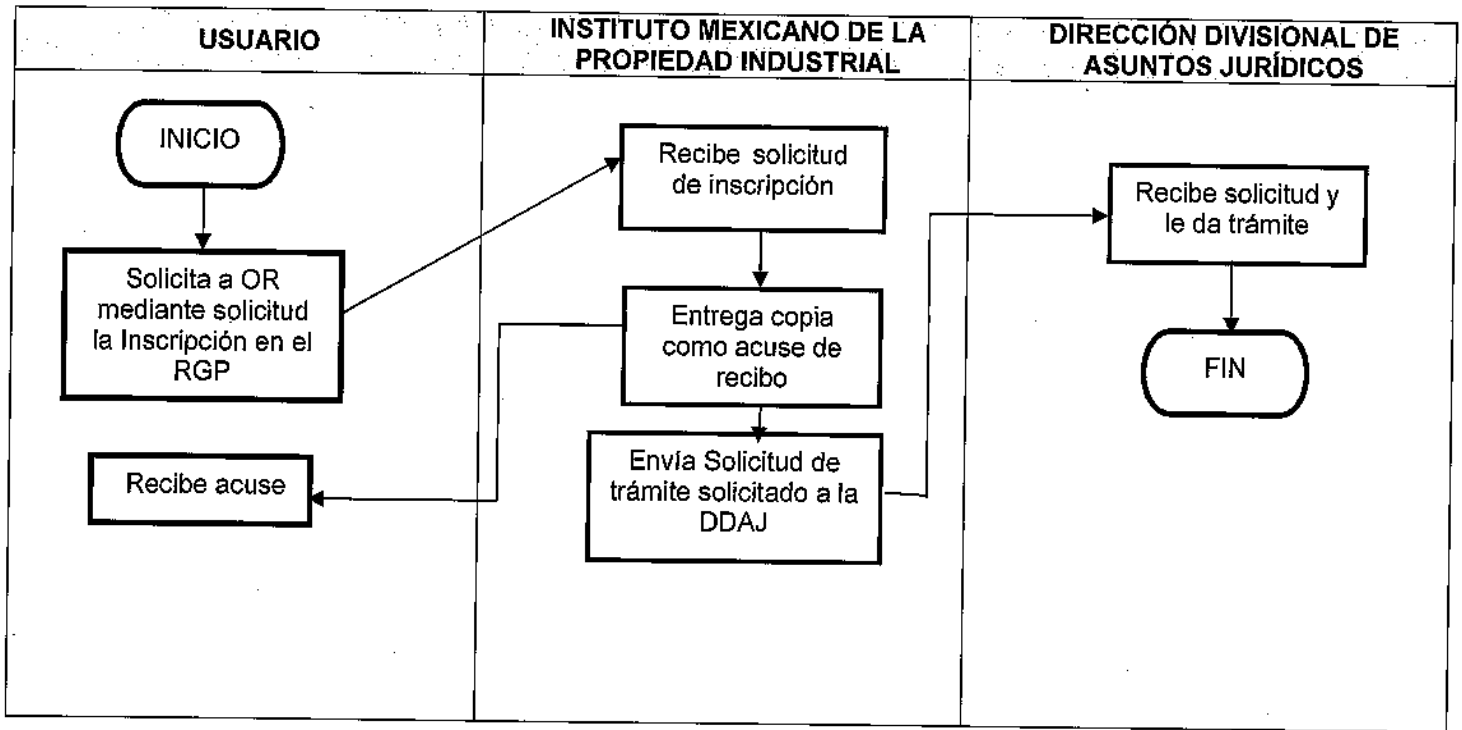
| USUARIO | INSTITUTO MEXICANO DE LA PROPIEDAD INDUSTRIAL | DIRECCIÓN DIVISIONAL DE ASUNTOS JURÍDICOS |
|---|---|---|

INICIO

Solicita a OR mediante solicitud la Inscripción en el RGP

Recibe acuse

Recibe solicitud de inscripción

Entrega copia como acuse de recibo

Envía Solicitud de trámite solicitado a la DDAJ

Recibe solicitud y le da trámite

FIN